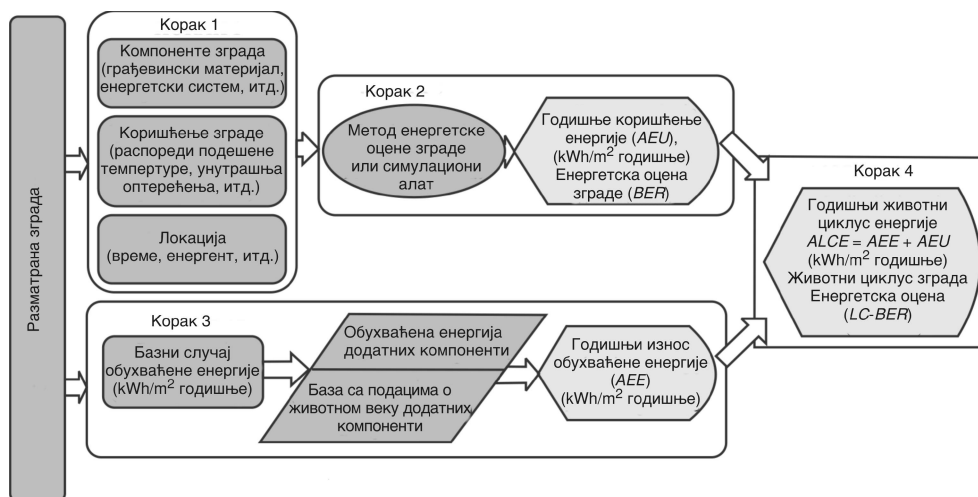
Разматрана зграда

Корак 1

Компоненте зграда (грађевински материјал, енергетски систем, итд.)

Коришћење зграде (распореди подешене темпертуре, унутрашња оптерећења, итд.)

Локација (време, енергент, итд.)

Корак 2

Метод енергетске оцене зграде или симулациони алат

Годишње коришћење енергије (*AEU*), (kWh/m$^2$ годишње) Енергетска оцена зграде (*BER*)

Корак 3

Базни случај обухваћене енергије (kWh/m$^2$ годишње)

Обухваћена енергија додатних компоненти

База са подацима о животном веку додатних компоненти

Годишњи износ обухваћене енергије (*AEE*) (kWh/m$^2$ годишње)

Корак 4

Годишњи животни циклус енергије *ALCE* = *AEE* + *AEU* (kWh/m$^2$ годишње) Животни циклус зграда Енергетска оцена (*LC-BER*)